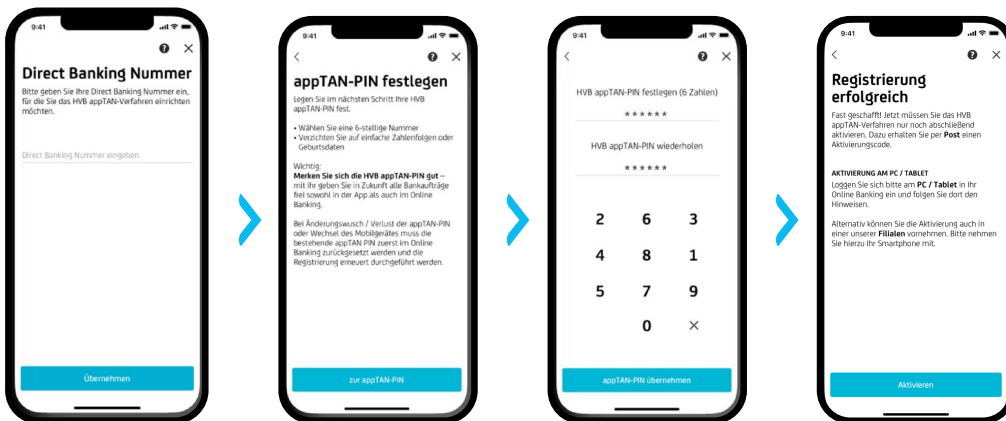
9:41

Direct Banking Nummer

Bitte geben Sie Ihre Direct Banking Nummer ein, für die Sie das HVB appTAN-Verfahren einrichten möchten.

Direct Banking Nummer eingeben

Übernehmen

9:41

appTAN-PIN festlegen

Legen Sie im nächsten Schritt Ihre HVB appTAN-PIN fest.

• Wählen Sie eine 6-stellige Nummer
• Verzichten Sie auf einfache Zahlenfolgen oder Geburtsdaten

Wichtig:
Merken Sie sich die HVB appTAN-PIN gut – mit ihr geben Sie in Zukunft alle Bankaufträge frei sowohl in der App als auch im Online Banking.

Bei Änderungswusch / Verlust der appTAN-PIN oder Wechsel des Mobilgerätes muss die bestehende appTAN PIN zuerst im Online Banking zurückgesetzt werden und die Registrierung erneuert durchgeführt werden.

zur appTAN-PIN

9:41

HVB appTAN-PIN festlegen (6 Zahlen)

******

HVB appTAN-PIN wiederholen

******

2 6 3
4 8 1
5 7 9
0 ×

appTAN-PIN übernehmen

9:41

Registrierung erfolgreich

Fast geschafft! Jetzt müssen Sie das HVB appTAN-Verfahren nur noch abschließend aktivieren. Dazu erhalten Sie per Post einen Aktivierungscode.

AKTIVIERUNG AM PC / TABLET
Loggen Sie sich bitte am PC / Tablet in Ihr Online Banking ein und folgen Sie dort den Hinweisen.

Alternativ können Sie die Aktivierung auch in einer unserer Filialen vornehmen. Bitte nehmen Sie hierzu Ihr Smartphone mit.

Aktivieren